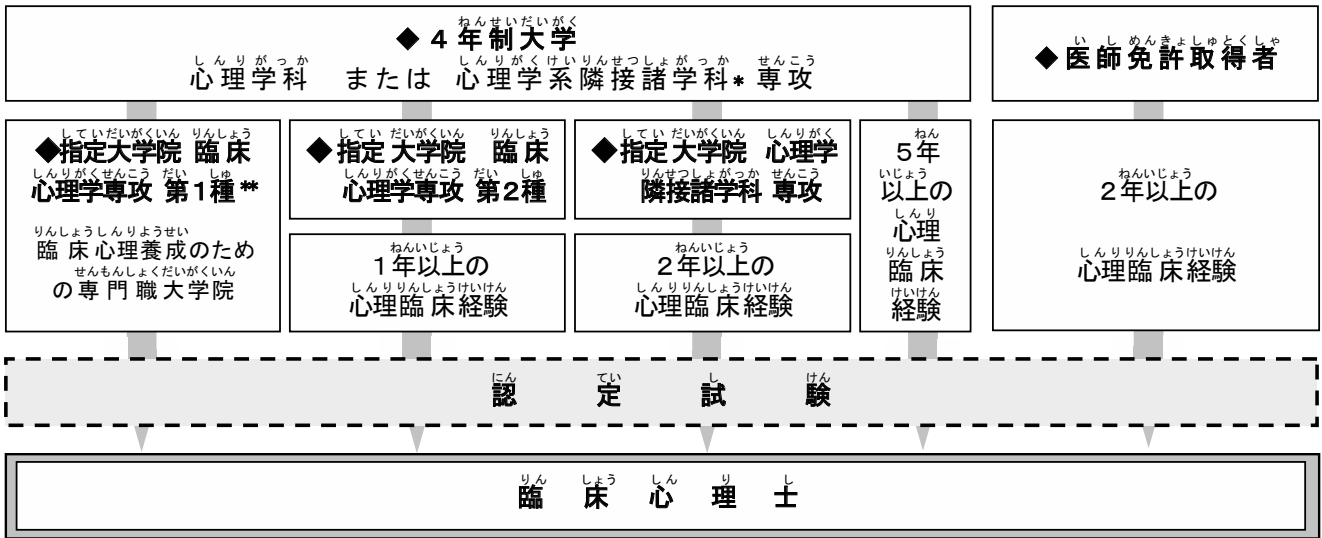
◆ 4 年制大学
心理学科 または 心理学系隣接諸学科＊ 専攻

◆医師免許取得者

◆指定大学院 臨床心理学専攻 第1種＊＊
臨床心理養成のための専門職大学院

◆指定大学院 臨床心理学専攻 第2種

1年以上の心理臨床経験

◆指定大学院 心理学隣接諸学科 専攻

2年以上の心理臨床経験

5年以上の心理臨床経験

2年以上の心理臨床経験

認 定 試 験

臨 床 心 理 士